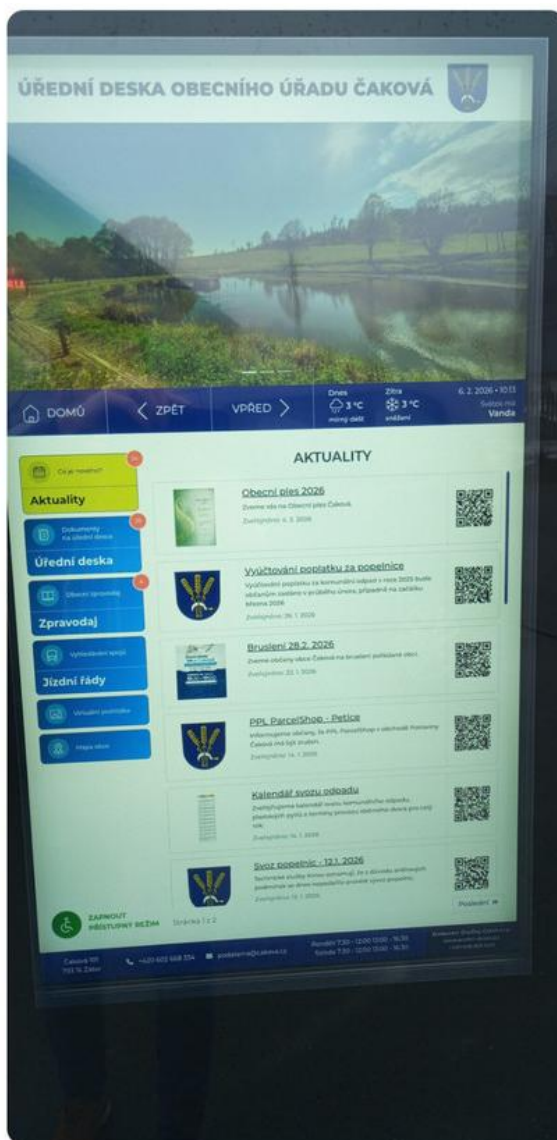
ÚŘEDNÍ DESKA OBECNÍHO ÚŘADU ČAKOVÁ

DOMŮ

ZPĚT

VPŘED

Dnes 3 °C mírný déšť

Zítra 3 °C sněžení

6. 2. 2026 • 10:13
Svátek má
Vanda

Co je nového?
Aktuality

Dokumenty na úřední desce
Úřední deska

Obecní zpravodaj
Zpravodaj

Vyhledávání spojů
Jízdní řády

Virtuální prohlídka

Mapa obce

AKTUALITY

Obecní ples 2026
Zveme vás na Obecní ples Čaková.
Zveřejněno: 4. 2. 2026

Vyúčtování poplatku za popelnice
Vyúčtování poplatku za komunální odpad v roce 2025 bude občanům zasláno v průběhu února, případně na začátku března 2026.
Zveřejněno: 26. 1. 2026

Bruslení 28.2. 2026
Zveme občany obce Čaková na bruslení pořádané obcí.
Zveřejněno: 22. 1. 2026

PPL ParcelShop - Petice
Informujeme občany, že PPL ParcelShop v obchodě Potraviny Čaková má být zrušen.
Zveřejněno: 14. 1. 2026

Kalendář svozu odpadu
Zveřejňujeme kalendář svozu komunálního odpadu, plastových pytlů a termíny provozu sběrného dvora pro tento rok.
Zveřejněno: 14. 1. 2026

Svoz popelnic - 12.1. 2026
Technické služby Krnov oznamují, že z důvodu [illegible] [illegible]
Zveřejněno: 12. 1. 2026

Poslední

ZAPNOUT PŘÍSTUPNÝ REŽIM

Stránka 1 z 2

Čaková 101 793 16 Zátor

+420 602 668 334

podatelna@cakova.cz

Pondělí 7:30 - 12:00 13:00 - 16:30
Středa 7:30 - 12:00 13:00 - 16:30

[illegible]